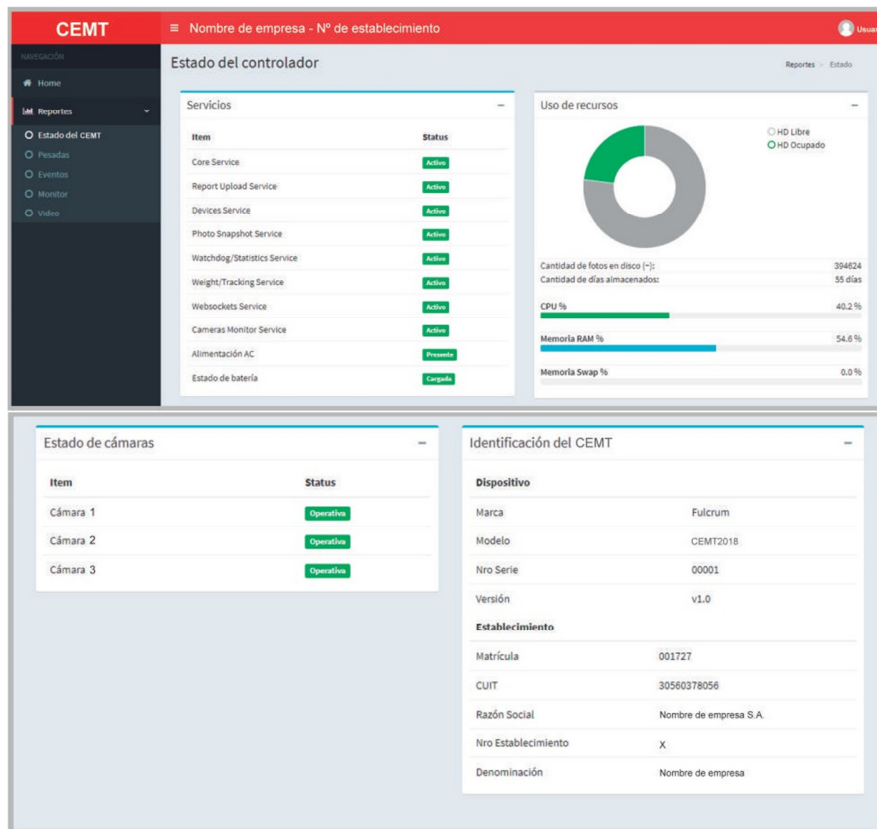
CEMT

≡ Nombre de empresa - Nº de establecimiento

Usuar

NAVEGACIÓN

Home

Reportes

Estado del CEMT

Pesadas

Eventos

Monitor

Video

Estado del controlador

Reportes > Estado

Servicios

| Item | Status |
|---|---|
| Core Service | Activo |
| Report Upload Service | Activo |
| Devices Service | Activo |
| Photo Snapshot Service | Activo |
| Watchdog/Statistics Service | Activo |
| Weight/Tracking Service | Activo |
| Websockets Service | Activo |
| Cameras Monitor Service | Activo |
| Alimentación AC | Presente |
| Estado de batería | Cargada |

Uso de recursos

HD Libre

HD Ocupado

Cantidad de fotos en disco (~): 394624

Cantidad de días almacenados: 55 días

CPU % 40.2 %

Memoria RAM % 54.6 %

Memoria Swap % 0.0 %

Estado de cámaras

| Item | Status |
|---|---|
| Cámara 1 | Operativa |
| Cámara 2 | Operativa |
| Cámara 3 | Operativa |

Identificación del CEMT

| Dispositivo | |
|---|---|
| Marca | Fulcrum |
| Modelo | CEMT2018 |
| Nro Serie | 00001 |
| Versión | v1.0 |

| Establecimiento | |
|---|---|
| Matrícula | 001727 |
| CUIT | 30560378056 |
| Razón Social | Nombre de empresa S.A. |
| Nro Establecimiento | X |
| Denominación | Nombre de empresa |